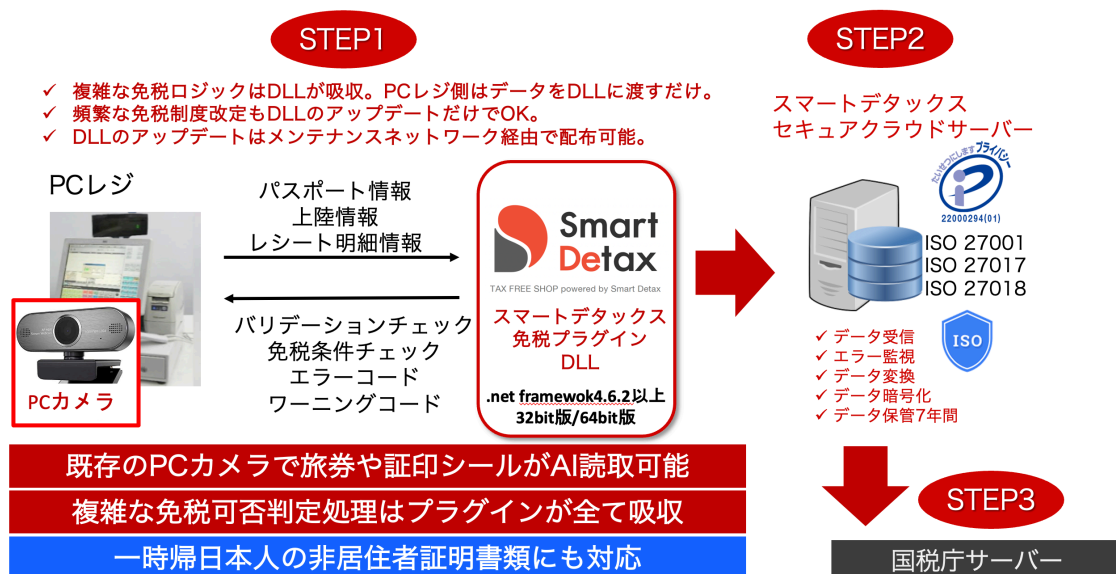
STEP1

✓ 複雑な免税ロジックはDLLが吸収。PCレジ側はデータをDLLに渡すだけ。
✓ 頻繁な免税制度改定もDLLのアップデートだけでOK。
✓ DLLのアップデートはメンテナンスネットワーク経由で配布可能。

PCレジ

PCカメラ

パスポート情報
上陸情報
レシート明細情報

バリデーションチェック
免税条件チェック
エラーコード
ワーニングコード

Smart Detax
TAX FREE SHOP powered by Smart Detax
スマートデタックス
免税プラグイン
DLL
.net framewok4.6.2以上
32bit版/64bit版

STEP2

スマートデタックス
セキュアクラウドサーバー

たいせつにしますプライバシー
22000294(01)

ISO 27001
ISO 27017
ISO 27018

ISO

✓ データ受信
✓ エラー監視
✓ データ変換
✓ データ暗号化
✓ データ保管7年間

既存のPCカメラで旅券や証印シールがAI読取可能
複雑な免税可否判定処理はプラグインが全て吸収
一時帰日本人の非居住者証明書類にも対応

STEP3

国税庁サーバー